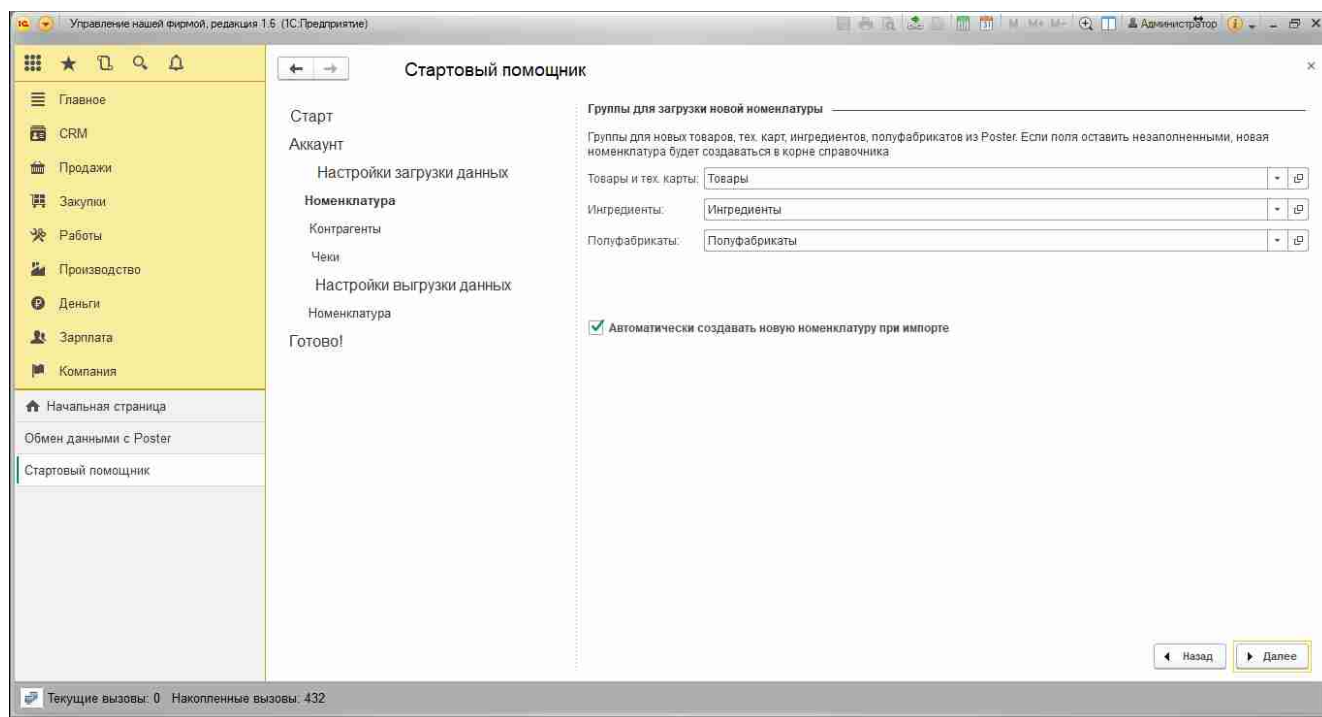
Управление нашей фирмой, редакция 1.6 (1С:Предприятие)

M M+ M- Администратор

Главное
CRM
Продажи
Закупки
Работы
Производство
Деньги
Зарплата
Компания

Начальная страница
Обмен данными с Poster
Стартовый помощник

Стартовый помощник

Старт
Аккаунт
Настройки загрузки данных
Номенклатура
Контрагенты
Чеки
Настройки выгрузки данных
Номенклатура
Готово!

Группы для загрузки новой номенклатуры

Группы для новых товаров, тех. карт, ингредиентов, полуфабрикатов из Poster. Если поля оставить незаполненными, новая номенклатура будет создаваться в корне справочника

Товары и тех. карты: Товары
Ингредиенты: Ингредиенты
Полуфабрикаты: Полуфабрикаты

Автоматически создавать новую номенклатуру при импорте

Назад
Далее

Текущие вызовы: 0 Накопленные вызовы: 432